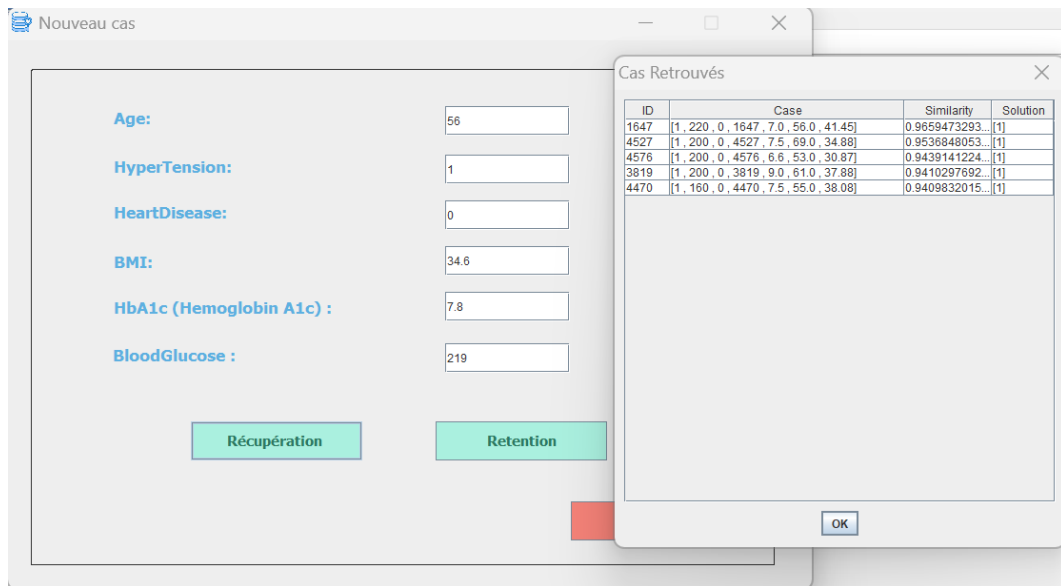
Nouveau cas

Age: 56

HyperTension: 1

HeartDisease: 0

BMI: 34.6

HbA1c (Hemoglobin A1c) : 7.8

BloodGlucose : 219

Récupération

Retention

Cas Retrouvés

| ID | Case | Similarity | Solution |
|---|---|---|---|
| 1647 | [1 , 220 , 0 , 1647 , 7.0 , 56.0 , 41.45] | 0.9659473293... | [1] |
| 4527 | [1 , 200 , 0 , 4527 , 7.5 , 69.0 , 34.88] | 0.9536848053... | [1] |
| 4576 | [1 , 200 , 0 , 4576 , 6.6 , 53.0 , 30.87] | 0.9439141224... | [1] |
| 3819 | [1 , 200 , 0 , 3819 , 9.0 , 61.0 , 37.88] | 0.9410297692... | [1] |
| 4470 | [1 , 160 , 0 , 4470 , 7.5 , 55.0 , 38.08] | 0.9409832015... | [1] |

OK